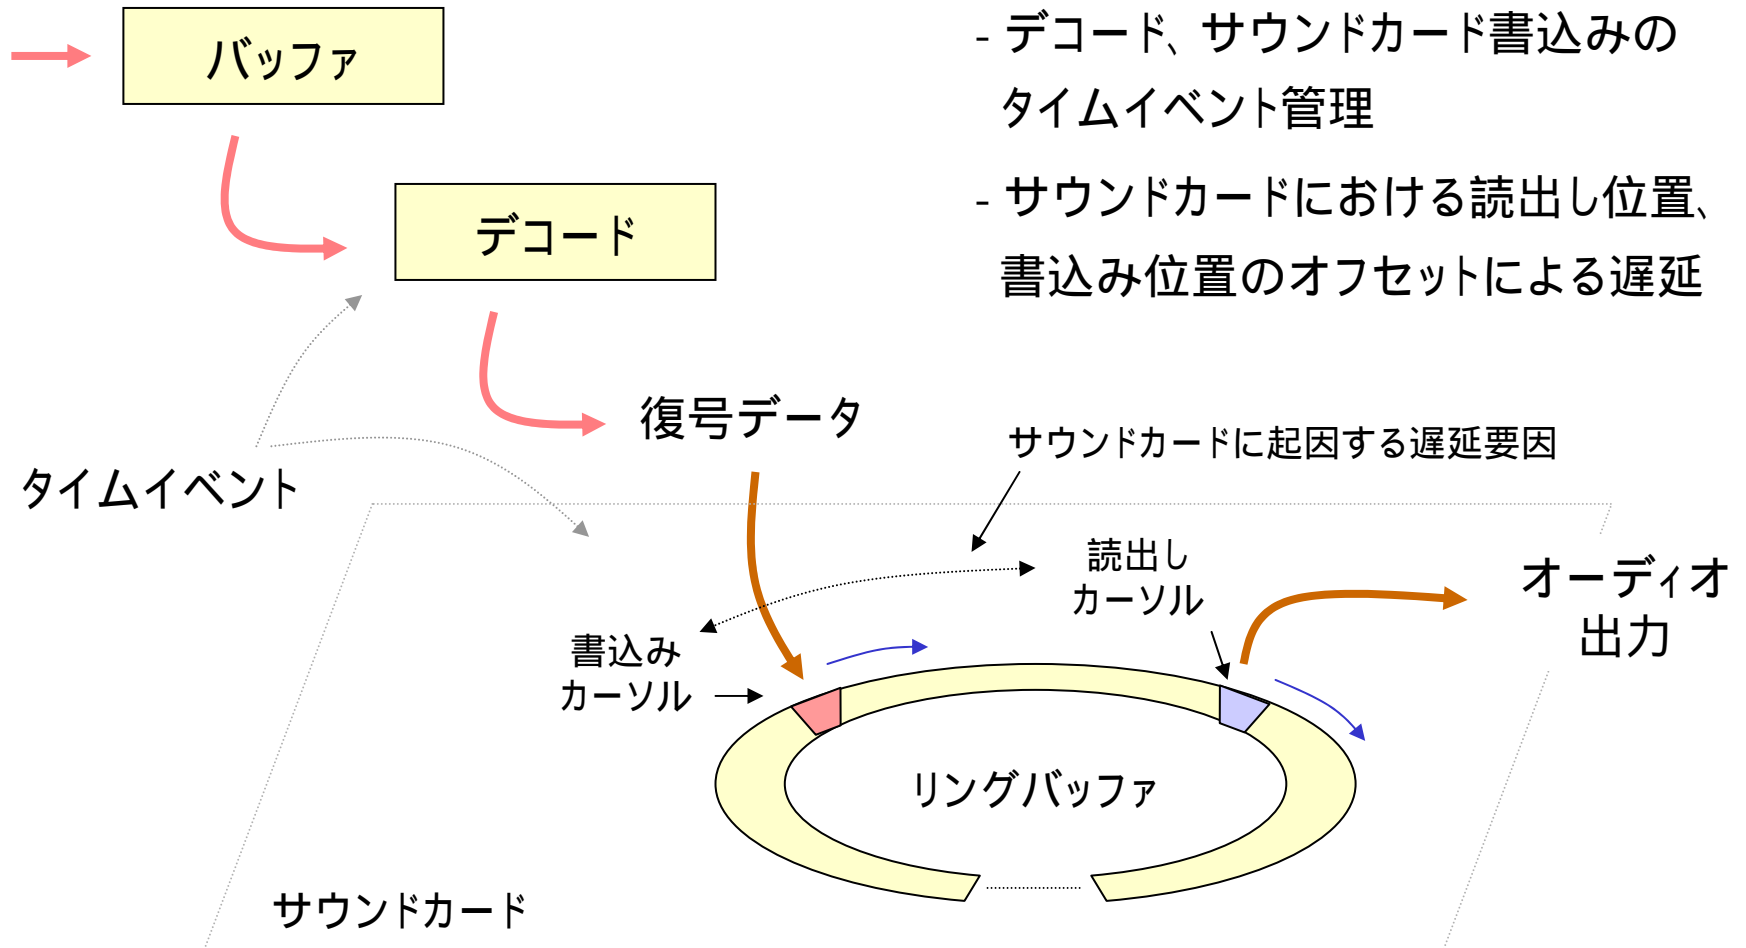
バッファ

デコード

- デコード、サウンドカード書込みのタイムイベント管理

- サウンドカードにおける読出し位置、書込み位置のオフセットによる遅延

復号データ

タイムイベント

サウンドカードに起因する遅延要因

読出し
カーソル

オーディオ
出力

書込み
カーソル

リングバッファ

サウンドカード